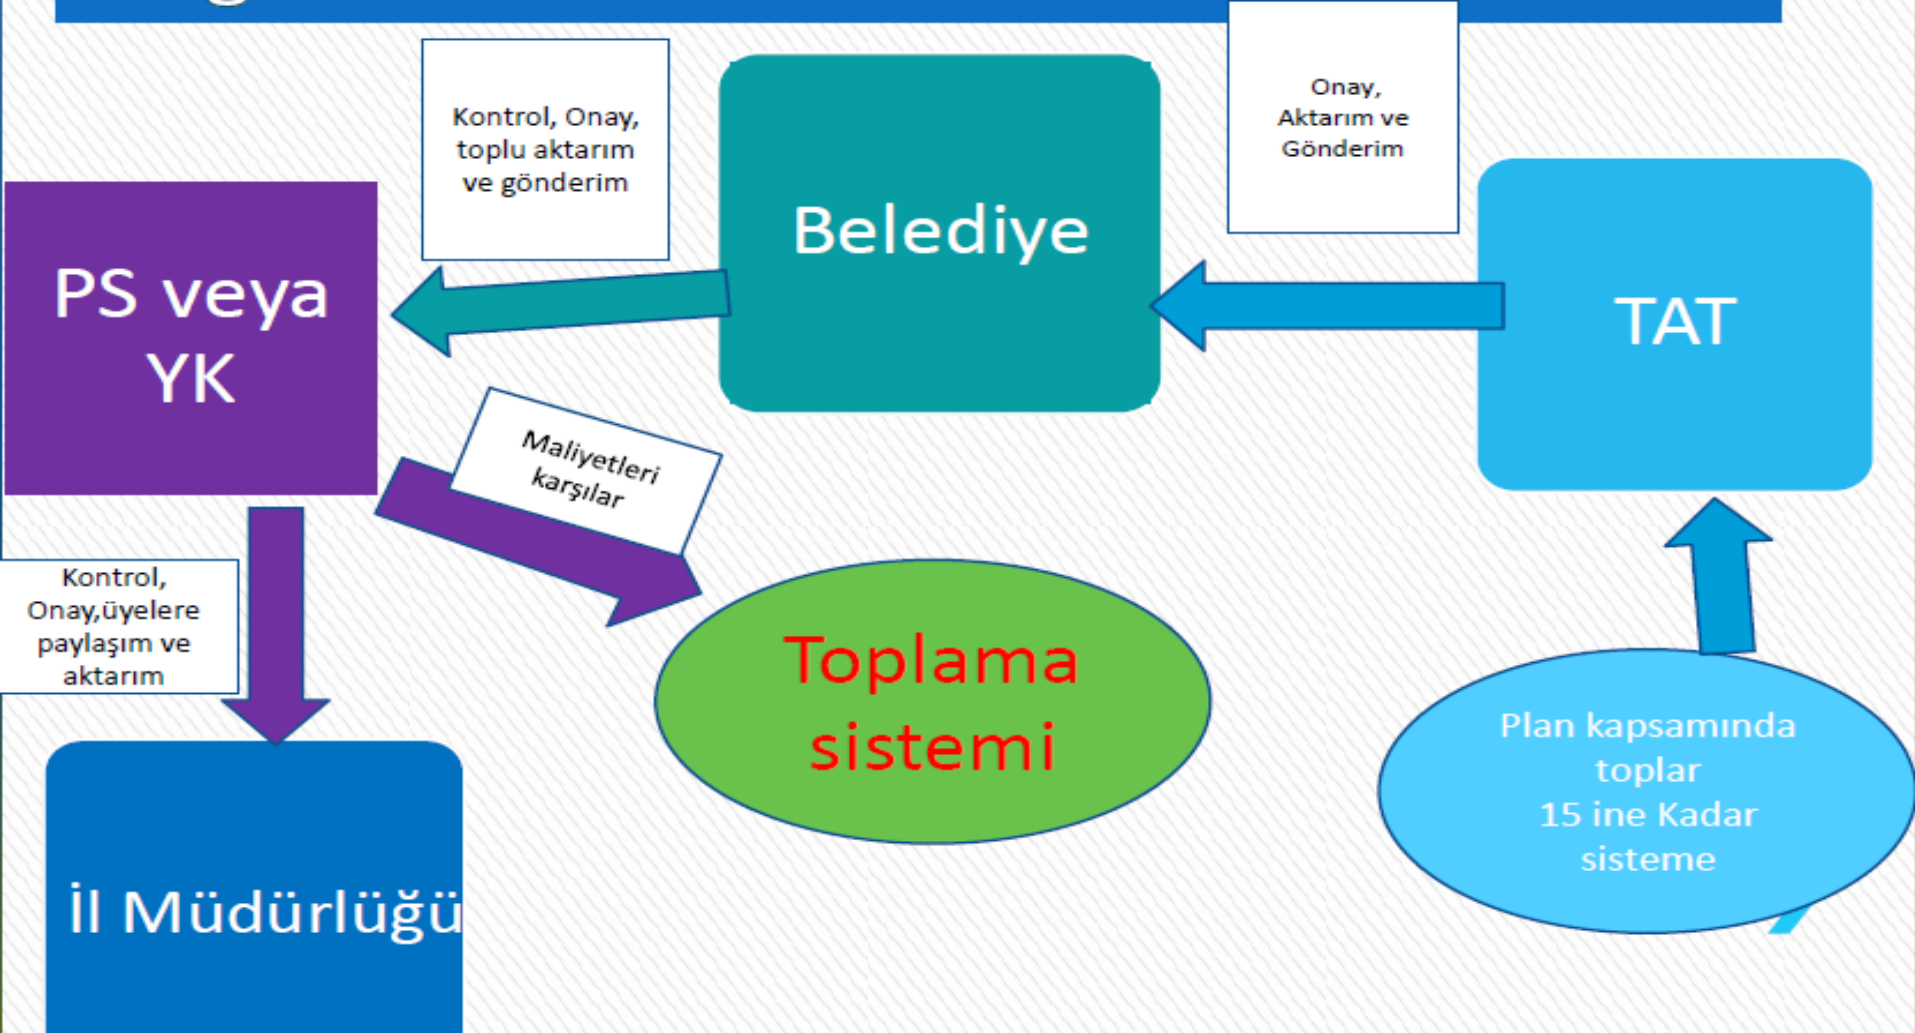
Kontrol, Onay, toplu aktarım ve gönderim

Belediye

Onay, Aktarım ve Gönderim

PS veya YK

TAT

Maliyetleri karşılar

Kontrol, Onay,üyelere paylaşım ve aktarım

Toplama sistemi

Plan kapsamında toplar 15 ine Kadar sisteme

İl Müdürlüğü